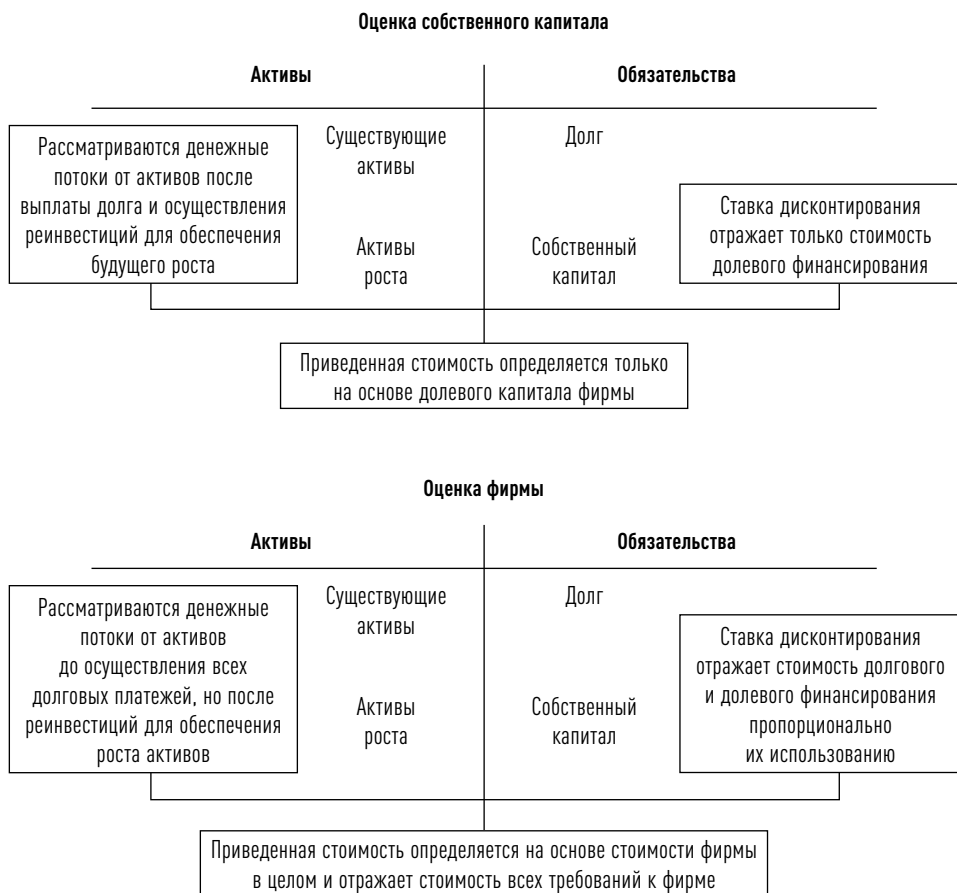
Оценка собственного капитала

Активы

Обязательства

Рассматриваются денежные потоки от активов после выплаты долга и осуществления реинвестиций для обеспечения будущего роста

Существующие активы

Активы роста

Долг

Собственный капитал

Ставка дисконтирования отражает только стоимость долевого финансирования

Приведенная стоимость определяется только на основе долевого капитала фирмы

Оценка фирмы

Активы

Обязательства

Рассматриваются денежные потоки от активов до осуществления всех долговых платежей, но после реинвестиций для обеспечения роста активов

Существующие активы

Активы роста

Долг

Собственный капитал

Ставка дисконтирования отражает стоимость долгового и долевого финансирования пропорционально их использованию

Приведенная стоимость определяется на основе стоимости фирмы в целом и отражает стоимость всех требований к фирме